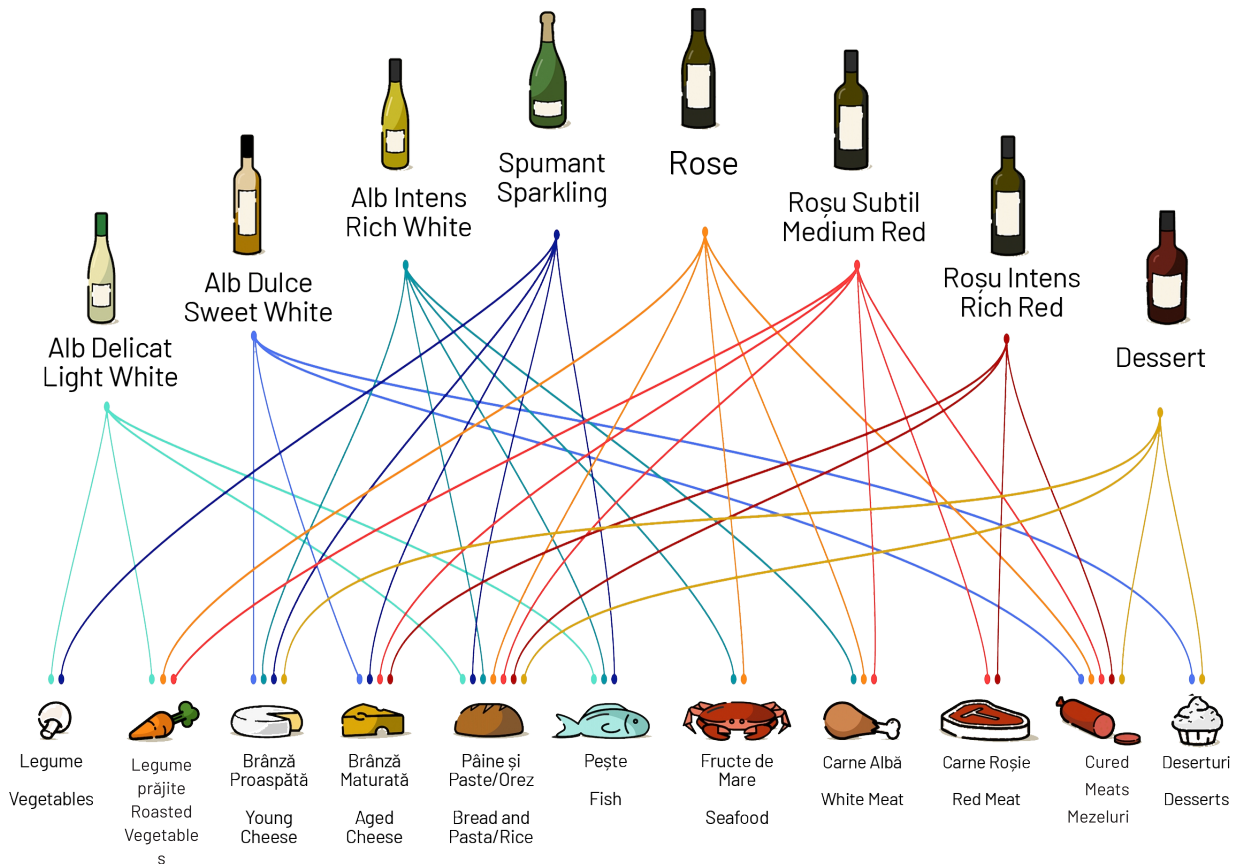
Spumant
Sparkling

Rose

Alb Intens
Rich White

Roșu Subtil
Medium Red

Alb Dulce
Sweet White

Roșu Intens
Rich Red

Alb Delicat
Light White

Dessert

Legume

Vegetables

Legume prăjite
Roasted Vegetables

Brânză Proaspătă

Young Cheese

Brânză Maturată

Aged Cheese

Pâine și Paste/Orez

Bread and Pasta/Rice

Pește

Fish

Fructe de Mare

Seafood

Carne Albă

White Meat

Carne Roșie

Red Meat

Cured Meats
Mezeluri

Deserturi

Desserts